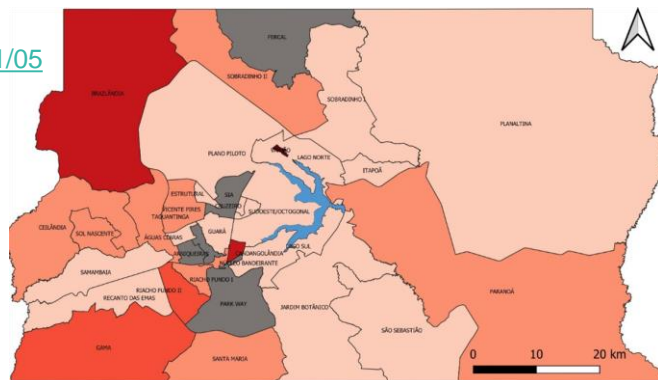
1/05

FERCAL
SOBRADINHO II
BRAZLÂNDIA
SOBRADINHO
PLANALTINA
PLANO PILOTO
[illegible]
LAGO NORTE
ITAPOÃ
ESTRUTURAL
SIA
VICENTE PIRES
TAGUATINGA
CRUZEIRO
SUDOESTE/OCTOGONAL
CEILÂNDIA
SOL NASCENTE
ÁGUAS CLARAS
GUARÁ
LAGO SUL
SAMAMBAIA
ARNIQUEIRAS
CANDANGOLÂNDIA
NÚCLEO BANDEIRANTE
RIACHO FUNDO I
RIACHO FUNDO II
RECANTO DAS EMAS
PARK WAY
JARDIM BOTÂNICO
PARANOÁ
SÃO SEBASTIÃO
GAMA
SANTA MARIA
0
10
20 km